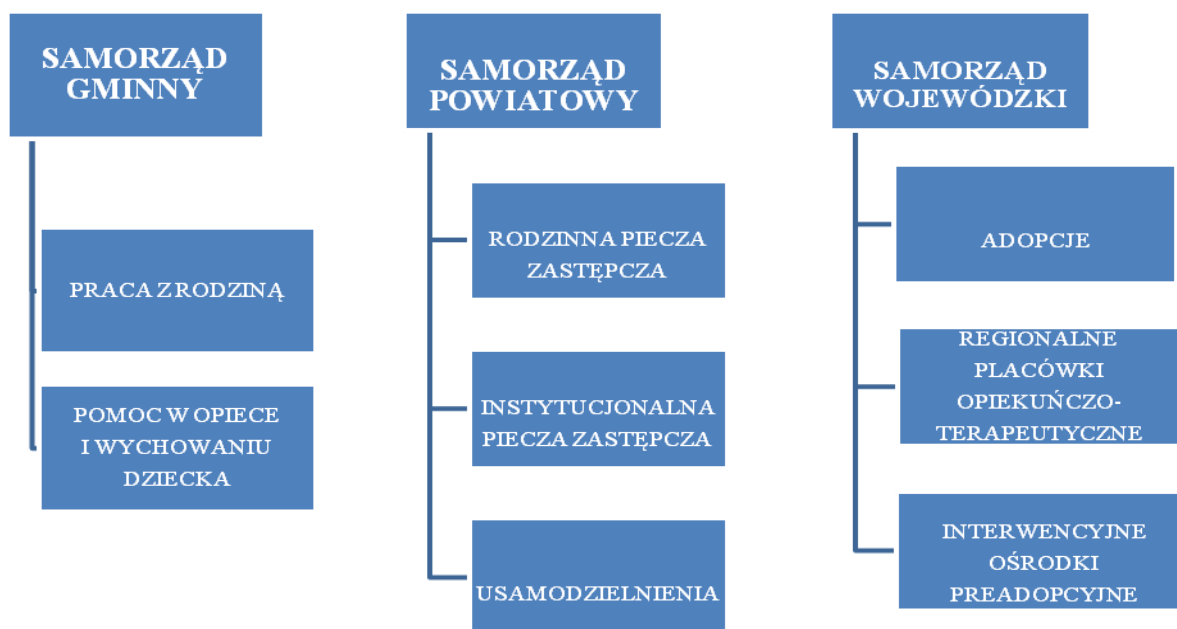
SAMORZĄD GMINNY

PRACA Z RODZINĄ

POMOC W OPIECE I WYCHOWANIU DZIECKA

SAMORZĄD POWIATOWY

RODZINNA PIECZA ZASTĘPCZA

INSTYTUCJONALNA PIECZA ZASTĘPCZA

USAMODZIELNIENIA

SAMORZĄD WOJEWÓDZKI

ADOPCJE

REGIONALNE PLACÓWKI OPIEKUŃCZO-TERAPEUTYCZNE

INTERWENCYJNE OŚRODKI PREADOPCYJNE